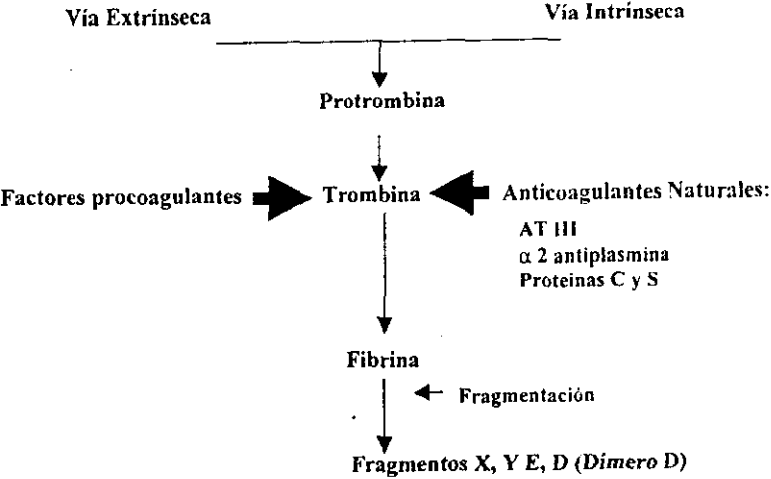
Vía Extrínseca

Vía Intrínseca

Protrombina

Factores procoagulantes

Trombina

Anticoagulantes Naturales:

AT III
$\alpha$ 2 antiplasmina
Proteinas C y S

Fibrina

Fragmentación

Fragmentos X, Y E, D (Dímero D)